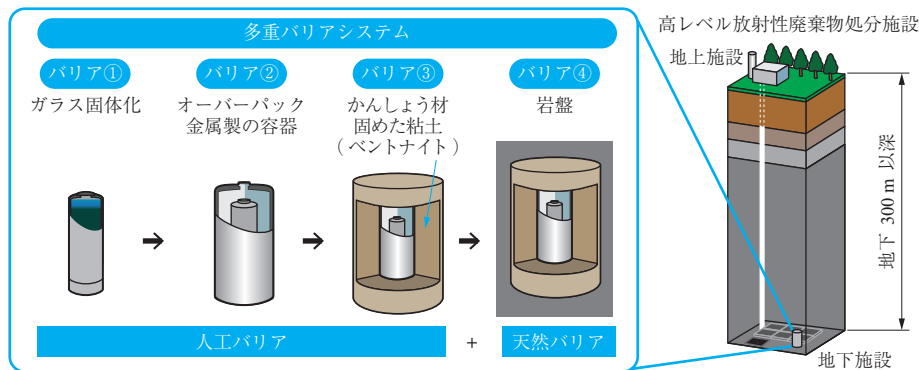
多重バリアシステム

バリア①
ガラス固体化

バリア②
オーバーパック
金属製の容器

バリア③
かんしょう材
固めた粘土
（ベントナイト）

バリア④
岩盤

人工バリア
+
天然バリア

高レベル放射性廃棄物処分施設
地上施設
地下 300 m 以深
地下施設